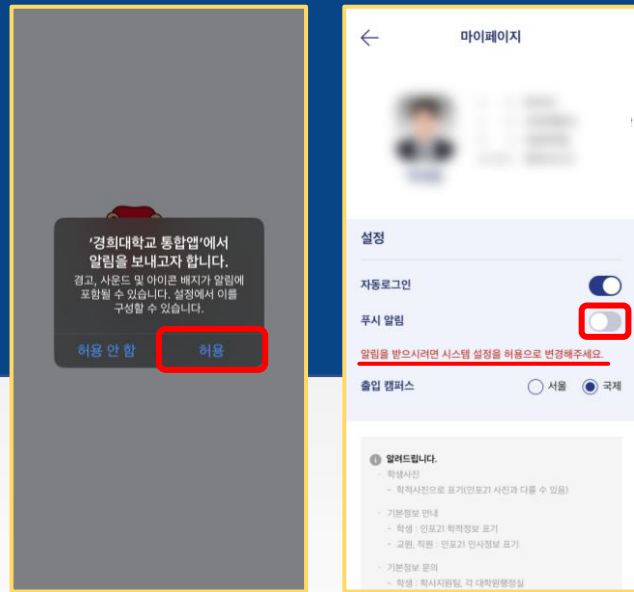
'경희대학교 통합앱'에서 알림을 보내고자 합니다.

경고, 사운드 및 아이콘 배지가 알림에 포함될 수 있습니다. 설정에서 이를 구성할 수 있습니다.

허용 안 함

허용

마이페이지

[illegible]

설정

자동로그인

푸시 알림

알림을 받으시려면 시스템 설정을 허용으로 변경해주세요.

출입 캠퍼스

서울

국제

알려드립니다.

- 학생사진
- 학적사진으로 표기(인포21 사진과 다를 수 있음)

- 기본정보 안내
- 학생 : 인포21 학적정보 표기
- 교원, 직원 : 인포21 인사정보 표기

- 기본정보 문의
- 학생 : 학사지원팀, 각 대학원행정실